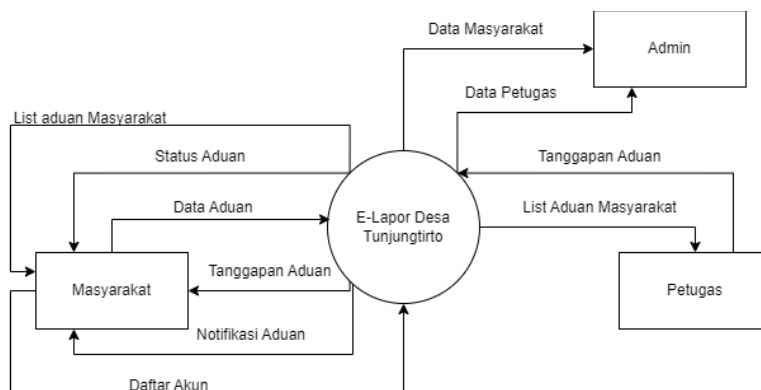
Data Masyarakat

Admin

Data Petugas

List aduan Masyarakat

Status Aduan

Tanggapan Aduan

Data Aduan

E-Lapor Desa Tunjungtirto

List Aduan Masyarakat

Tanggapan Aduan

Masyarakat

Petugas

Notifikasi Aduan

Daftar Akun